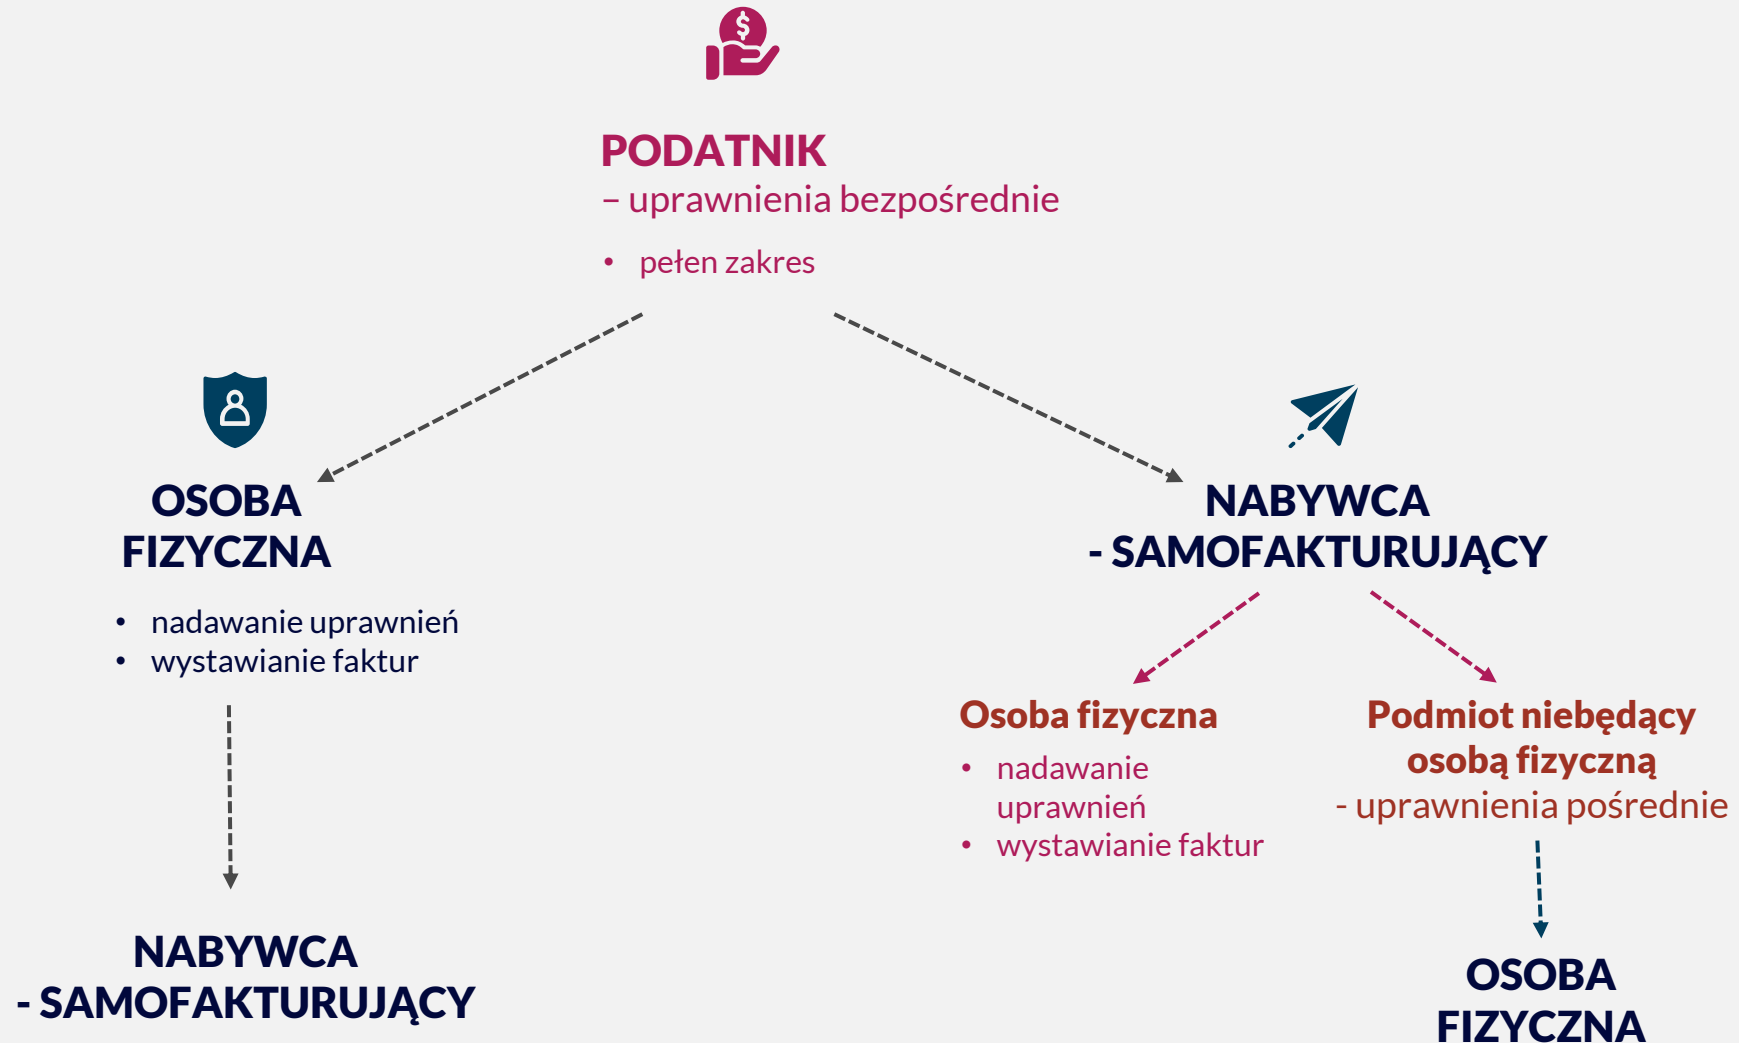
PODATNIK
– uprawnienia bezpośrednie

• pełen zakres

OSOBA FIZYCZNA

• nadawanie uprawnień
• wystawianie faktur

NABYWCA - SAMOFAKTURUJĄCY

NABYWCA - SAMOFAKTURUJĄCY

Osoba fizyczna

• nadawanie uprawnień
• wystawianie faktur

Podmiot niebędący osobą fizyczną
- uprawnienia pośrednie

OSOBA FIZYCZNA